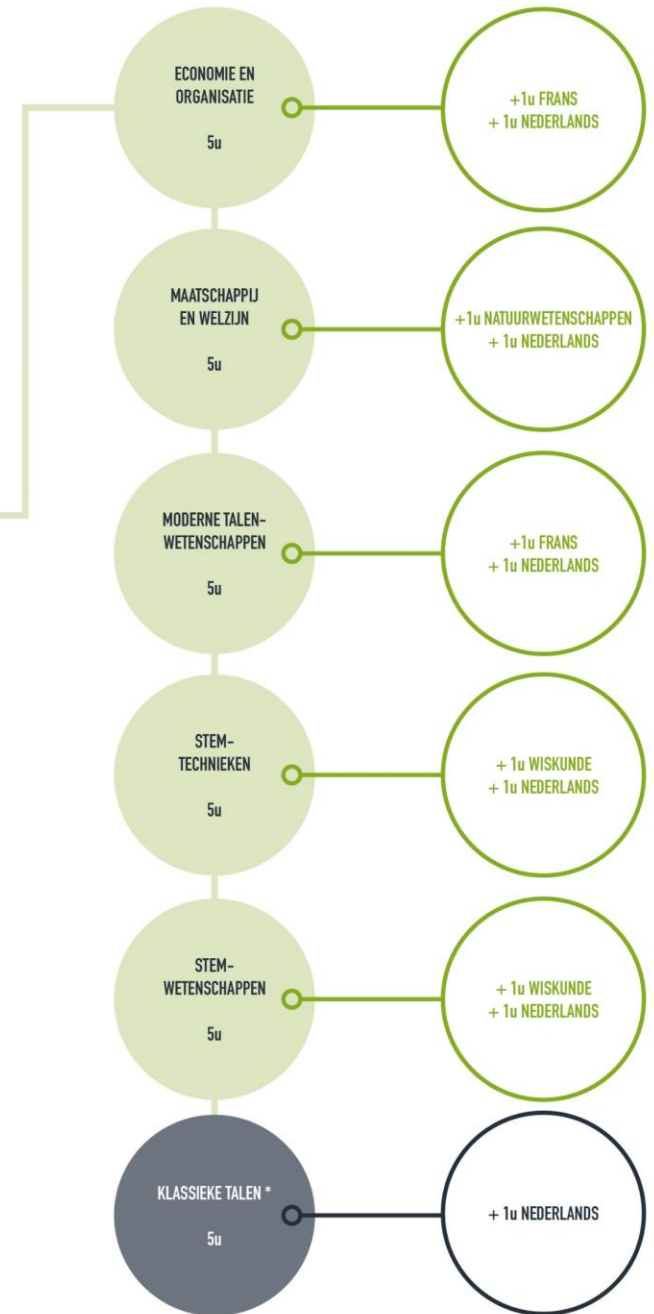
ECONOMIE EN ORGANISATIE

5u

+1u FRANS
+ 1u NEDERLANDS

MAATSCHAPPIJ EN WELZIJN

5u

+1u NATUURWETENSCHAPPEN
+ 1u NEDERLANDS

MODERNE TALEN-WETENSCHAPPEN

5u

+1u FRANS
+ 1u NEDERLANDS

STEM-TECHNIEKEN

5u

+ 1u WISKUNDE
+ 1u NEDERLANDS

STEM-WETENSCHAPPEN

5u

+ 1u WISKUNDE
+ 1u NEDERLANDS

KLASSIEKE TALEN *

5u

+ 1u NEDERLANDS